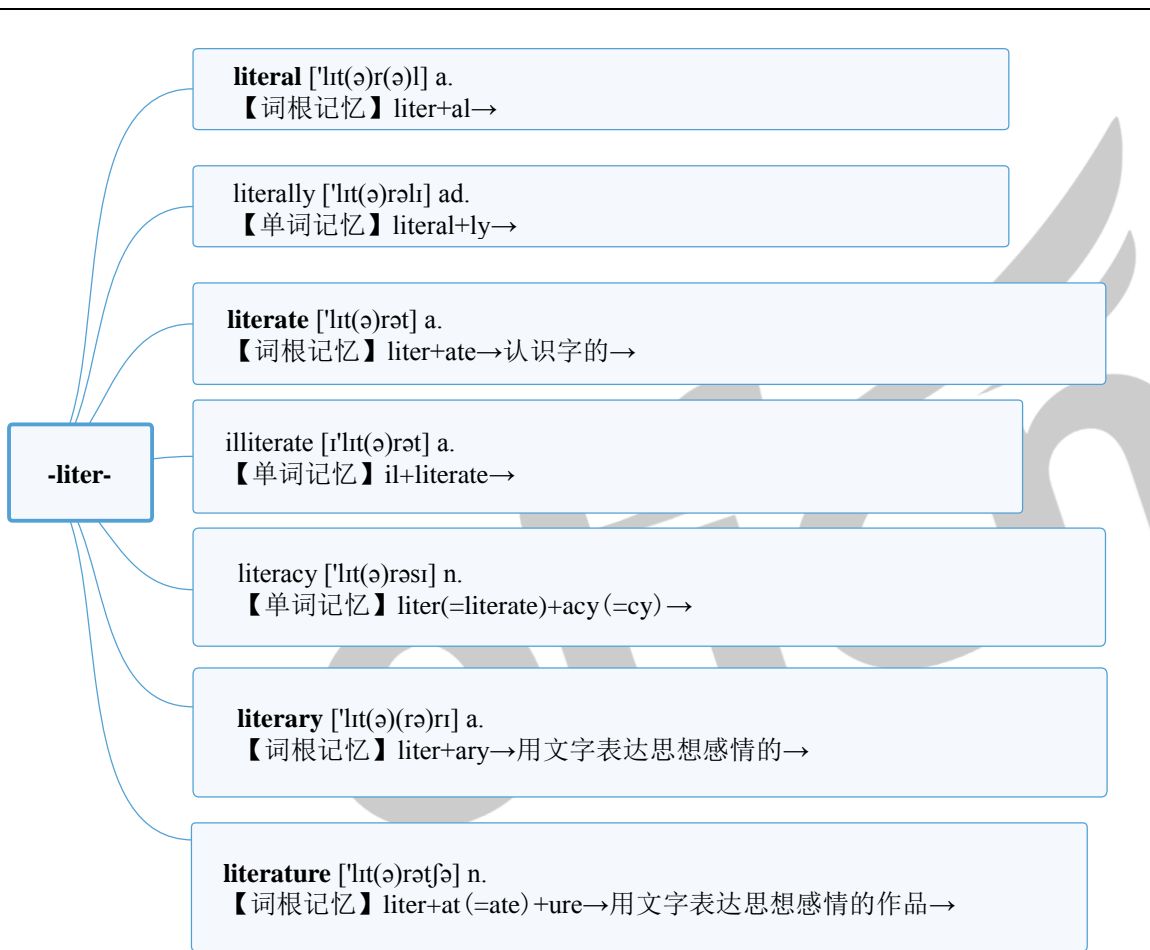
-liter-

**literal** ['lɪt(ə)r(ə)l] a.
【词根记忆】liter+al→

literally ['lɪt(ə)rəlɪ] ad.
【单词记忆】literal+ly→

**literate** ['lɪt(ə)rət] a.
【词根记忆】liter+ate→认识字的→

illiterate [ɪ'lɪt(ə)rət] a.
【单词记忆】il+literate→

literacy ['lɪt(ə)rəsɪ] n.
【单词记忆】liter(=literate)+acy(=cy)→

**literary** ['lɪt(ə)(rə)rɪ] a.
【词根记忆】liter+ary→用文字表达思想感情的→

**literature** ['lɪt(ə)rətʃə] n.
【词根记忆】liter+at(=ate)+ure→用文字表达思想感情的作品→